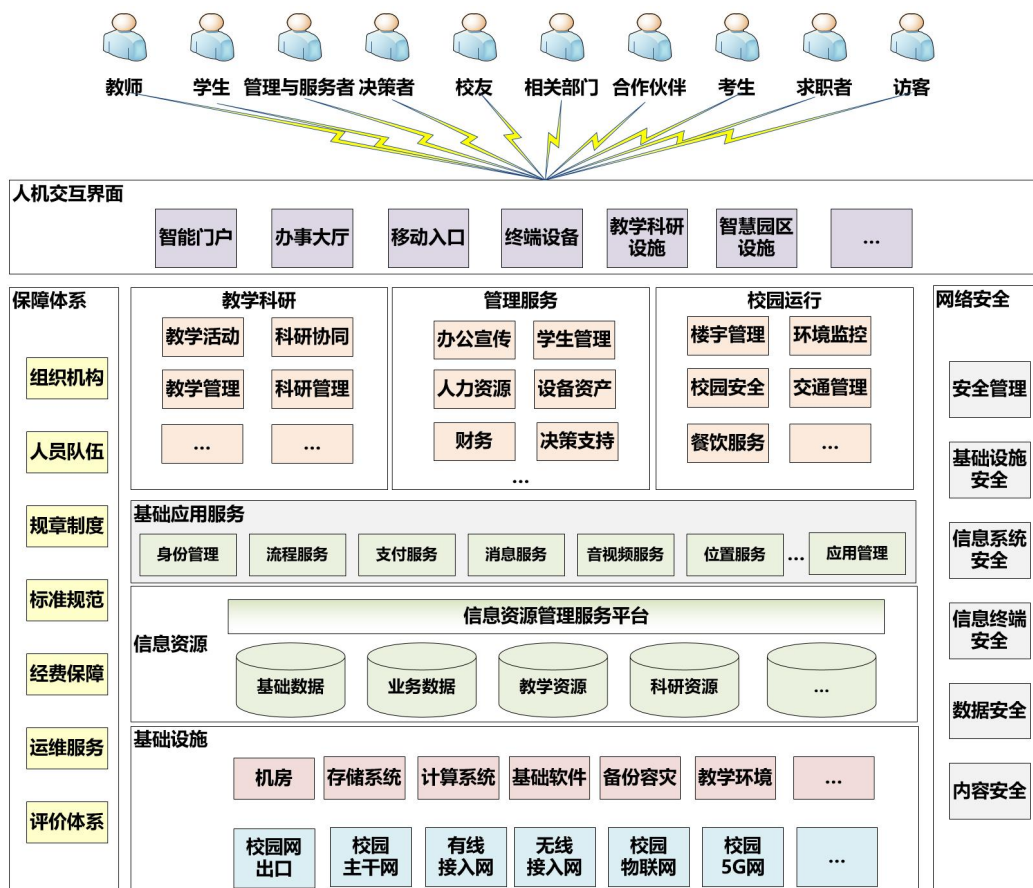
教师 学生 管理与服务者 决策者 校友 相关部门 合作伙伴 考生 求职者 访客

人机交互界面

智能门户 办事大厅 移动入口 终端设备 教学科研设施 智慧园区设施 …

保障体系

组织机构
人员队伍
规章制度
标准规范
经费保障
运维服务
评价体系

教学科研

教学活动 科研协同
教学管理 科研管理
… …

管理服务

办公宣传 学生管理
人力资源 设备资产
财务 决策支持
…

校园运行

楼宇管理 环境监控
校园安全 交通管理
餐饮服务 …

基础应用服务

身份管理 流程服务 支付服务 消息服务 音视频服务 位置服务 … 应用管理

信息资源

信息资源管理服务平台

基础数据 业务数据 教学资源 科研资源 …

基础设施

机房 存储系统 计算系统 基础软件 备份容灾 教学环境 …

校园网出口 校园主干网 有线接入网 无线接入网 校园物联网 校园5G网 …

网络安全

安全管理
基础设施安全
信息系统安全
信息终端安全
数据安全
内容安全